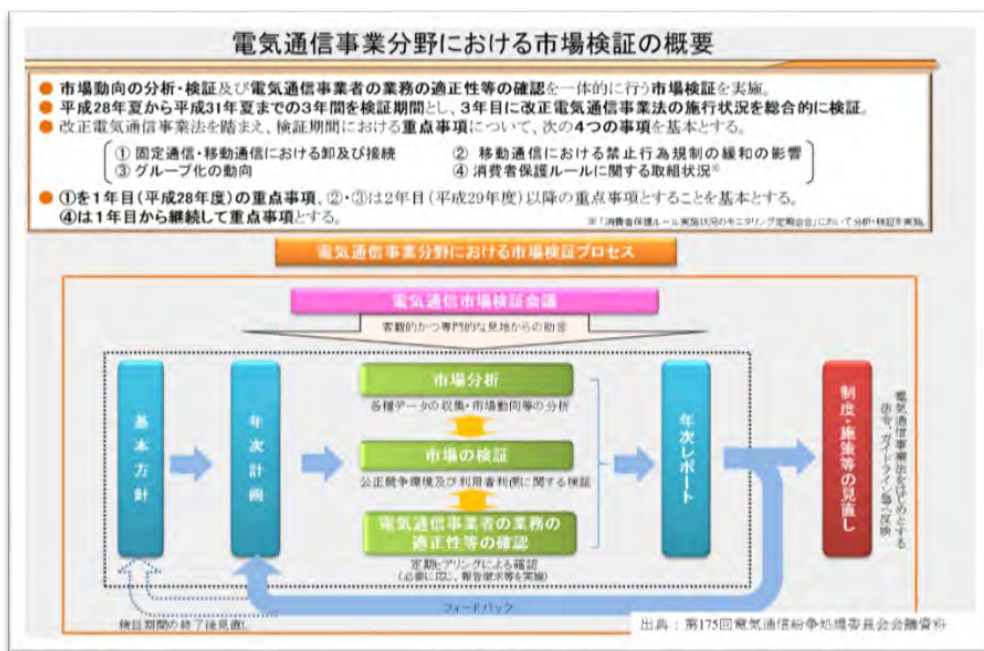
電気通信事業分野における市場検証の概要

● 市場動向の分析・検証及び電気通信事業者の業務の適正性等の確認を一体的に行う市場検証を実施。
● 平成28年夏から平成31年夏までの3年間を検証期間とし、3年目に改正電気通信事業法の施行状況を総合的に検証。
● 改正電気通信事業法を踏まえ、検証期間における重点事項について、次の4つの事項を基本とする。

① 固定通信・移動通信における卸及び接続
② 移動通信における禁止行為規制の緩和の影響
③ グループ化の動向
④ 消費者保護ルールに関する取組状況※

● ①を1年目（平成28年度）の重点事項、②・③は2年目（平成29年度）以降の重点事項とすることを基本とする。
④は1年目から継続して重点事項とする。

※「消費者保護ルール実施状況のモニタリング定期会合」において分析・検証を実施。

電気通信事業分野における市場検証プロセス

電気通信市場検証会議

客観的かつ専門的な見地からの助言

基本方針

年次計画

市場分析
各種データの収集・市場動向等の分析

市場の検証
公正競争環境及び利用者利便に関する検証

電気通信事業者の業務の適正性等の確認
定期ヒアリングによる確認
（必要に応じ、報告徴求等を実施）

年次レポート

制度・施策等の見直し

電気通信事業法をはじめとする法令、ガイドライン等へ反映

フィードバック

検証期間の終了後見直し

出典：第175回電気通信紛争処理委員会会議資料